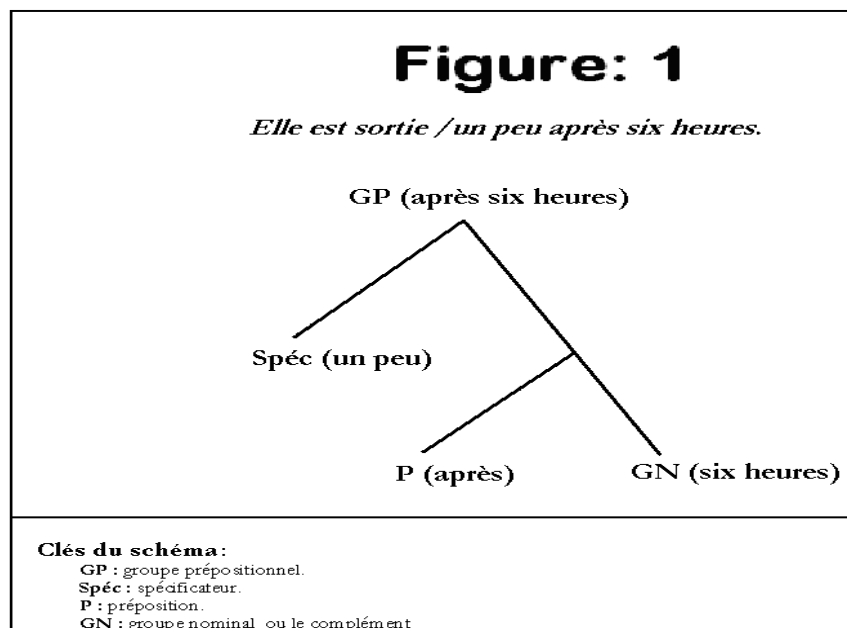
Figure: 1

*Elle est sortie / un peu après six heures.*

GP (après six heures)

Spéc (un peu)

P (après)

GN (six heures)

**Clés du schéma**:
**GP :** groupe prépositionnel.
**Spéc :** spécificateur.
**P :** préposition.
**GN :** groupe nominal ou le complément